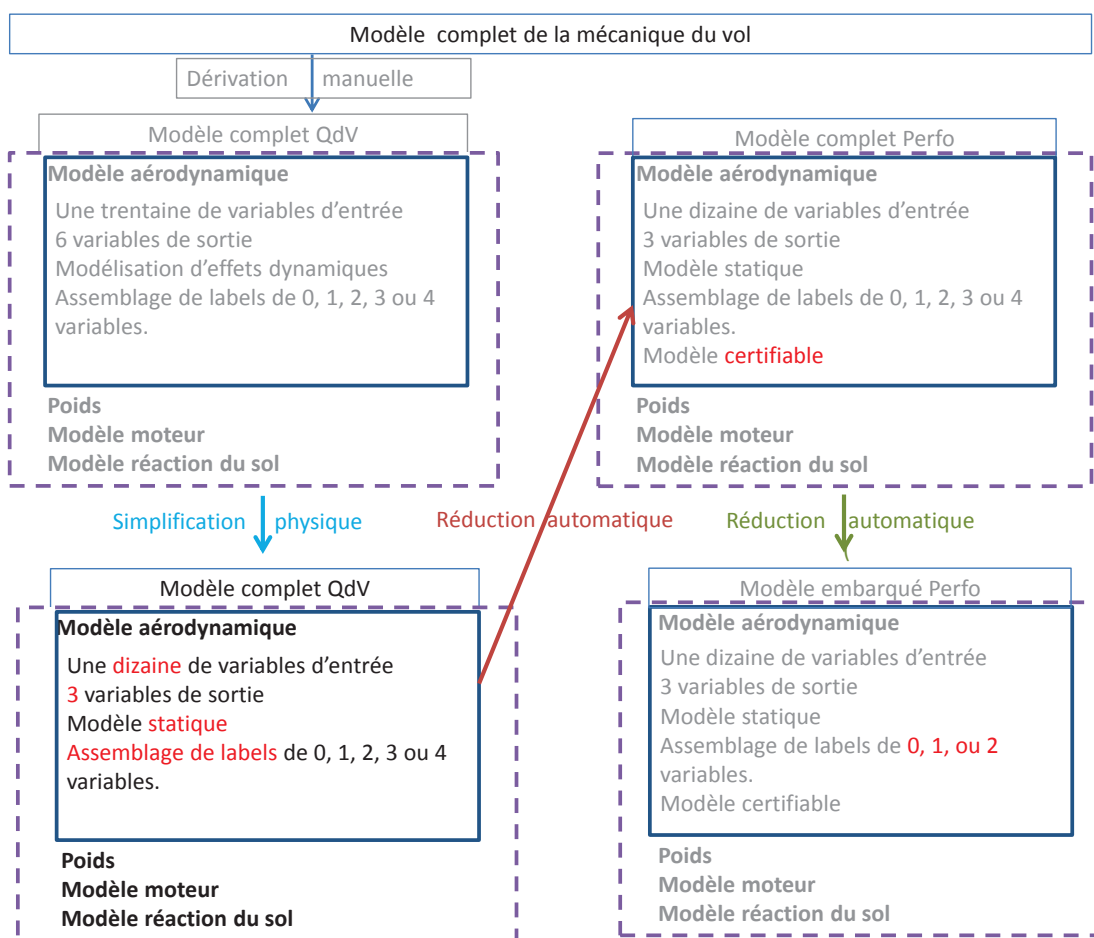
Modèle complet de la mécanique du vol

Dérivation manuelle

Modèle complet QdV

Modèle aérodynamique
Une trentaine de variables d'entrée
6 variables de sortie
Modélisation d'effets dynamiques
Assemblage de labels de 0, 1, 2, 3 ou 4 variables.

Poids
Modèle moteur
Modèle réaction du sol

Modèle complet Perfo

Modèle aérodynamique
Une dizaine de variables d'entrée
3 variables de sortie
Modèle statique
Assemblage de labels de 0, 1, 2, 3 ou 4 variables.
Modèle certifiable

Poids
Modèle moteur
Modèle réaction du sol

Simplification physique

Réduction automatique

Réduction automatique

Modèle complet QdV

Modèle aérodynamique
Une dizaine de variables d'entrée
3 variables de sortie
Modèle statique
Assemblage de labels de 0, 1, 2, 3 ou 4 variables.

Poids
Modèle moteur
Modèle réaction du sol

Modèle embarqué Perfo

Modèle aérodynamique
Une dizaine de variables d'entrée
3 variables de sortie
Modèle statique
Assemblage de labels de 0, 1, ou 2 variables.
Modèle certifiable

Poids
Modèle moteur
Modèle réaction du sol